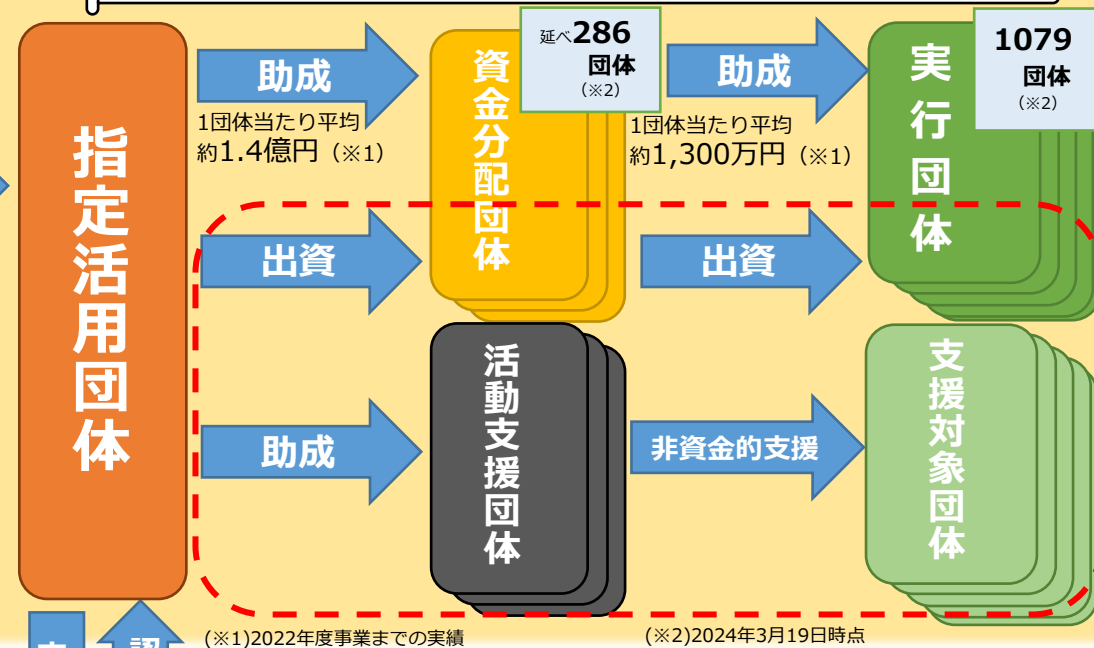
指定活用団体

助成

1団体当たり平均
約1.4億円（※1）

資金分配団体

延べ286
団体
（※2）

助成

1団体当たり平均
約1,300万円（※1）

実行団体

1079
団体
（※2）

出資

出資

助成

活動支援団体

非資金的支援

支援対象団体

(※1)2022年度事業までの実績

(※2)2024年3月19日時点